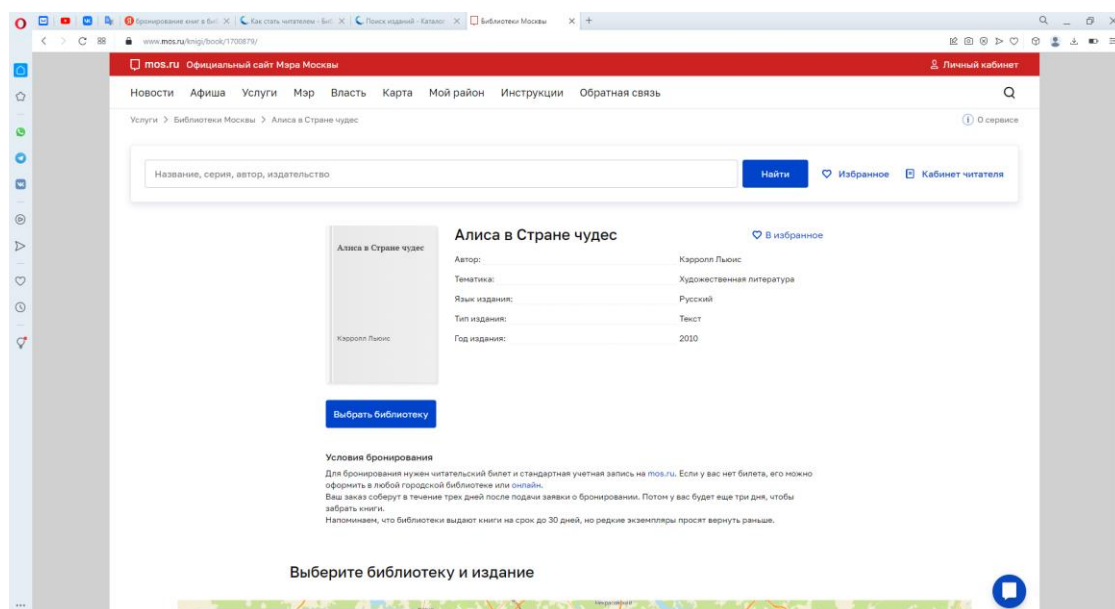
Бронирование книг в Биб × Как стать читателем - Биб × Поиск изданий - Каталог × Библиотеки Москвы × +

www.mos.ru/knigi/book/1700879/

mos.ru Официальный сайт Мэра Москвы

Личный кабинет

Новости Афиша Услуги Мэр Власть Карта Мой район Инструкции Обратная связь

Услуги > Библиотеки Москвы > Алиса в Стране чудес

О сервисе

Название, серия, автор, издательство

Найти

Избранное

Кабинет читателя

Алиса в Стране чудес

Кэрролл Льюис

Алиса в Стране чудес

В избранное

| | |
|---|---|
| Автор: | Кэрролл Льюис |
| Тематика: | Художественная литература |
| Язык издания: | Русский |
| Тип издания: | Текст |
| Год издания: | 2010 |

Выбрать библиотеку

Условия бронирования

Для бронирования нужен читательский билет и стандартная учетная запись на mos.ru. Если у вас нет билета, его можно оформить в любой городской библиотеке или онлайн.
Ваш заказ соберут в течение трех дней после подачи заявки о бронировании. Потом у вас будет еще три дня, чтобы забрать книги.
Напоминаем, что библиотеки выдают книги на срок до 30 дней, но редкие экземпляры просят вернуть раньше.

Выберите библиотеку и издание